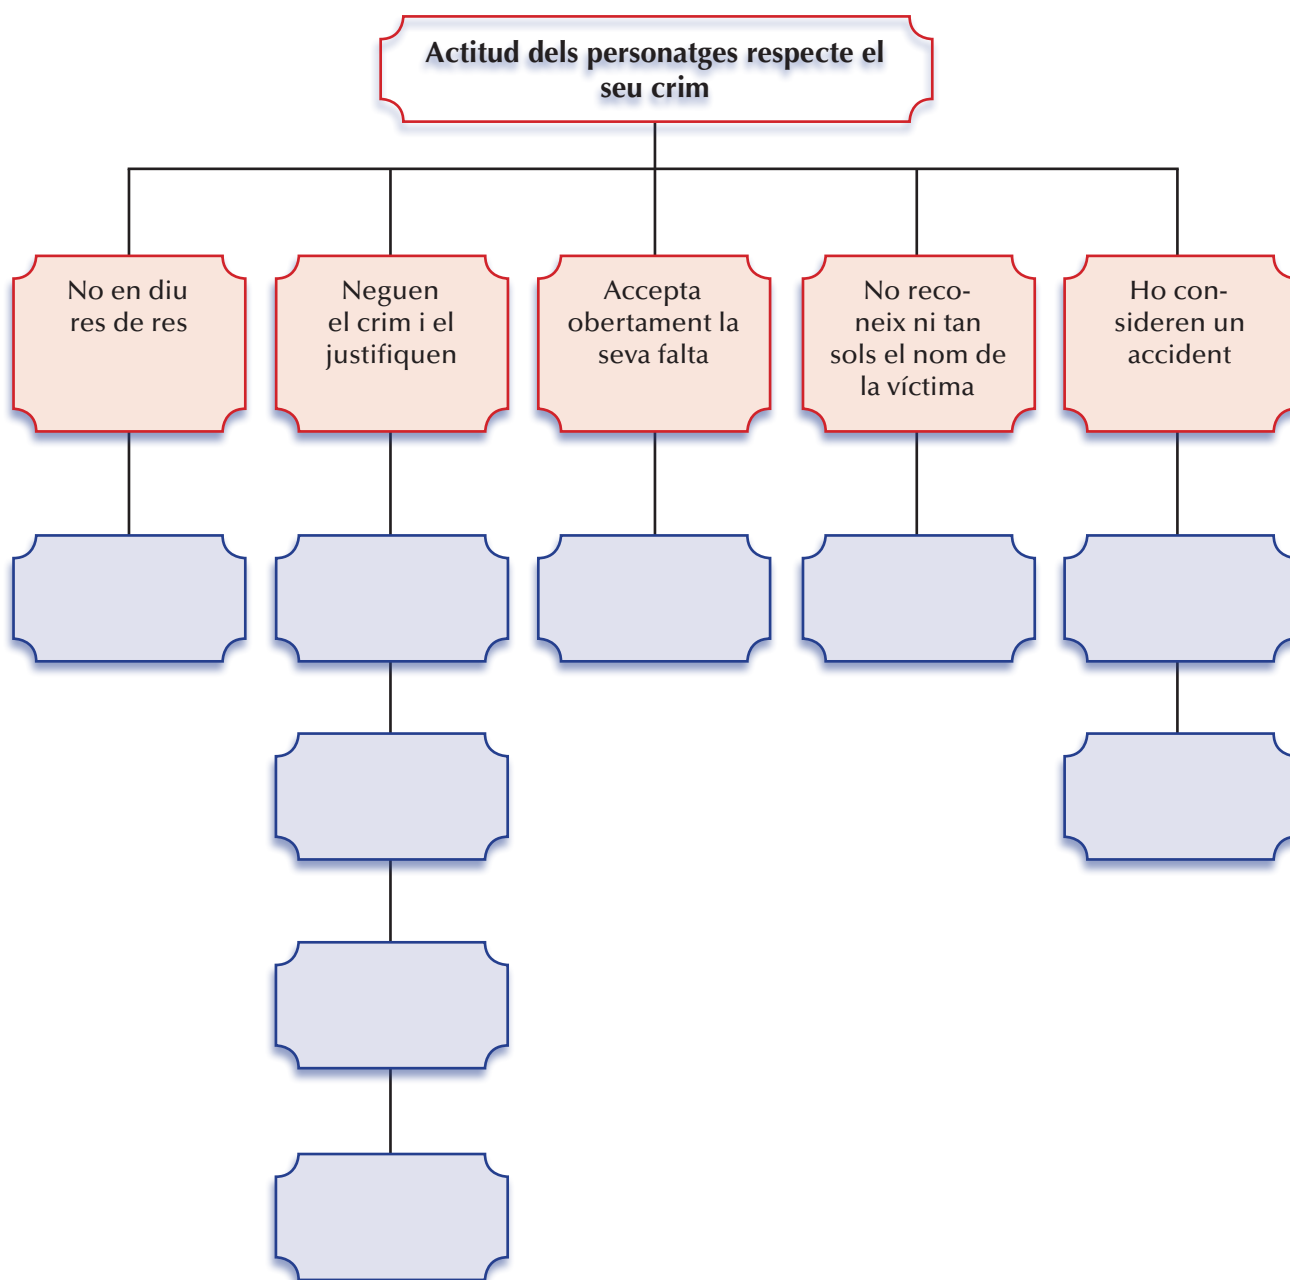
Actitud dels personatges respecte el seu crim

No en diu res de res

Neguen el crim i el justifiquen

Accepta obertament la seva falta

No reconeix ni tan sols el nom de la víctima

Ho consideren un accident